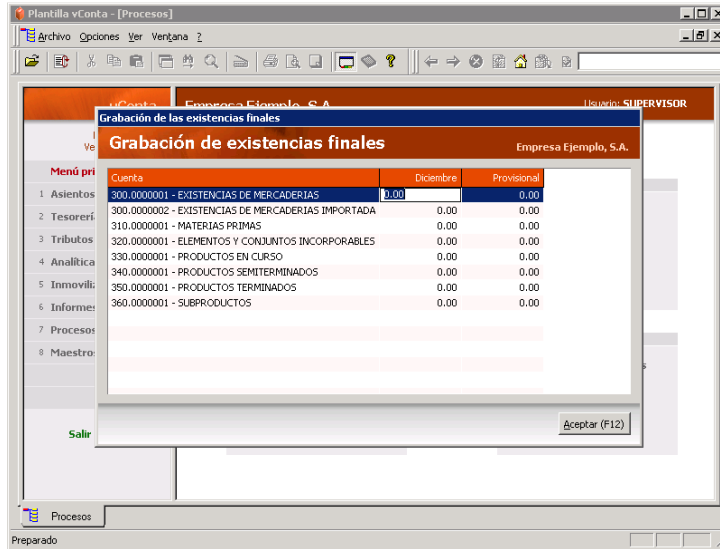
Plantilla vConta - [Procesos]

Archivo Opciones Ver Ventana ?

vConta
Empresa Ejemplo, S.A.
Usuario: SUPERVISOR

Ve

Menú pri
1 Asientos
2 Tesorerí
3 Tributos
4 Analítica
5 Inmovili
6 Informes
7 Procesos
8 Maestros

Salir

Grabación de las existencias finales

Grabación de existencias finales
Empresa Ejemplo, S.A.

| Cuenta | Diciembre | Provisional |
|---|---|---|
| 300.0000001 - EXISTENCIAS DE MERCADERIAS | 0.00 | 0.00 |
| 300.0000002 - EXISTENCIAS DE MERCADERIAS IMPORTADA | 0.00 | 0.00 |
| 310.0000001 - MATERIAS PRIMAS | 0.00 | 0.00 |
| 320.0000001 - ELEMENTOS Y CONJUNTOS INCORPORABLES | 0.00 | 0.00 |
| 330.0000001 - PRODUCTOS EN CURSO | 0.00 | 0.00 |
| 340.0000001 - PRODUCTOS SEMITERMINADOS | 0.00 | 0.00 |
| 350.0000001 - PRODUCTOS TERMINADOS | 0.00 | 0.00 |
| 360.0000001 - SUBPRODUCTOS | 0.00 | 0.00 |

Aceptar (F12)

Procesos

Preparado